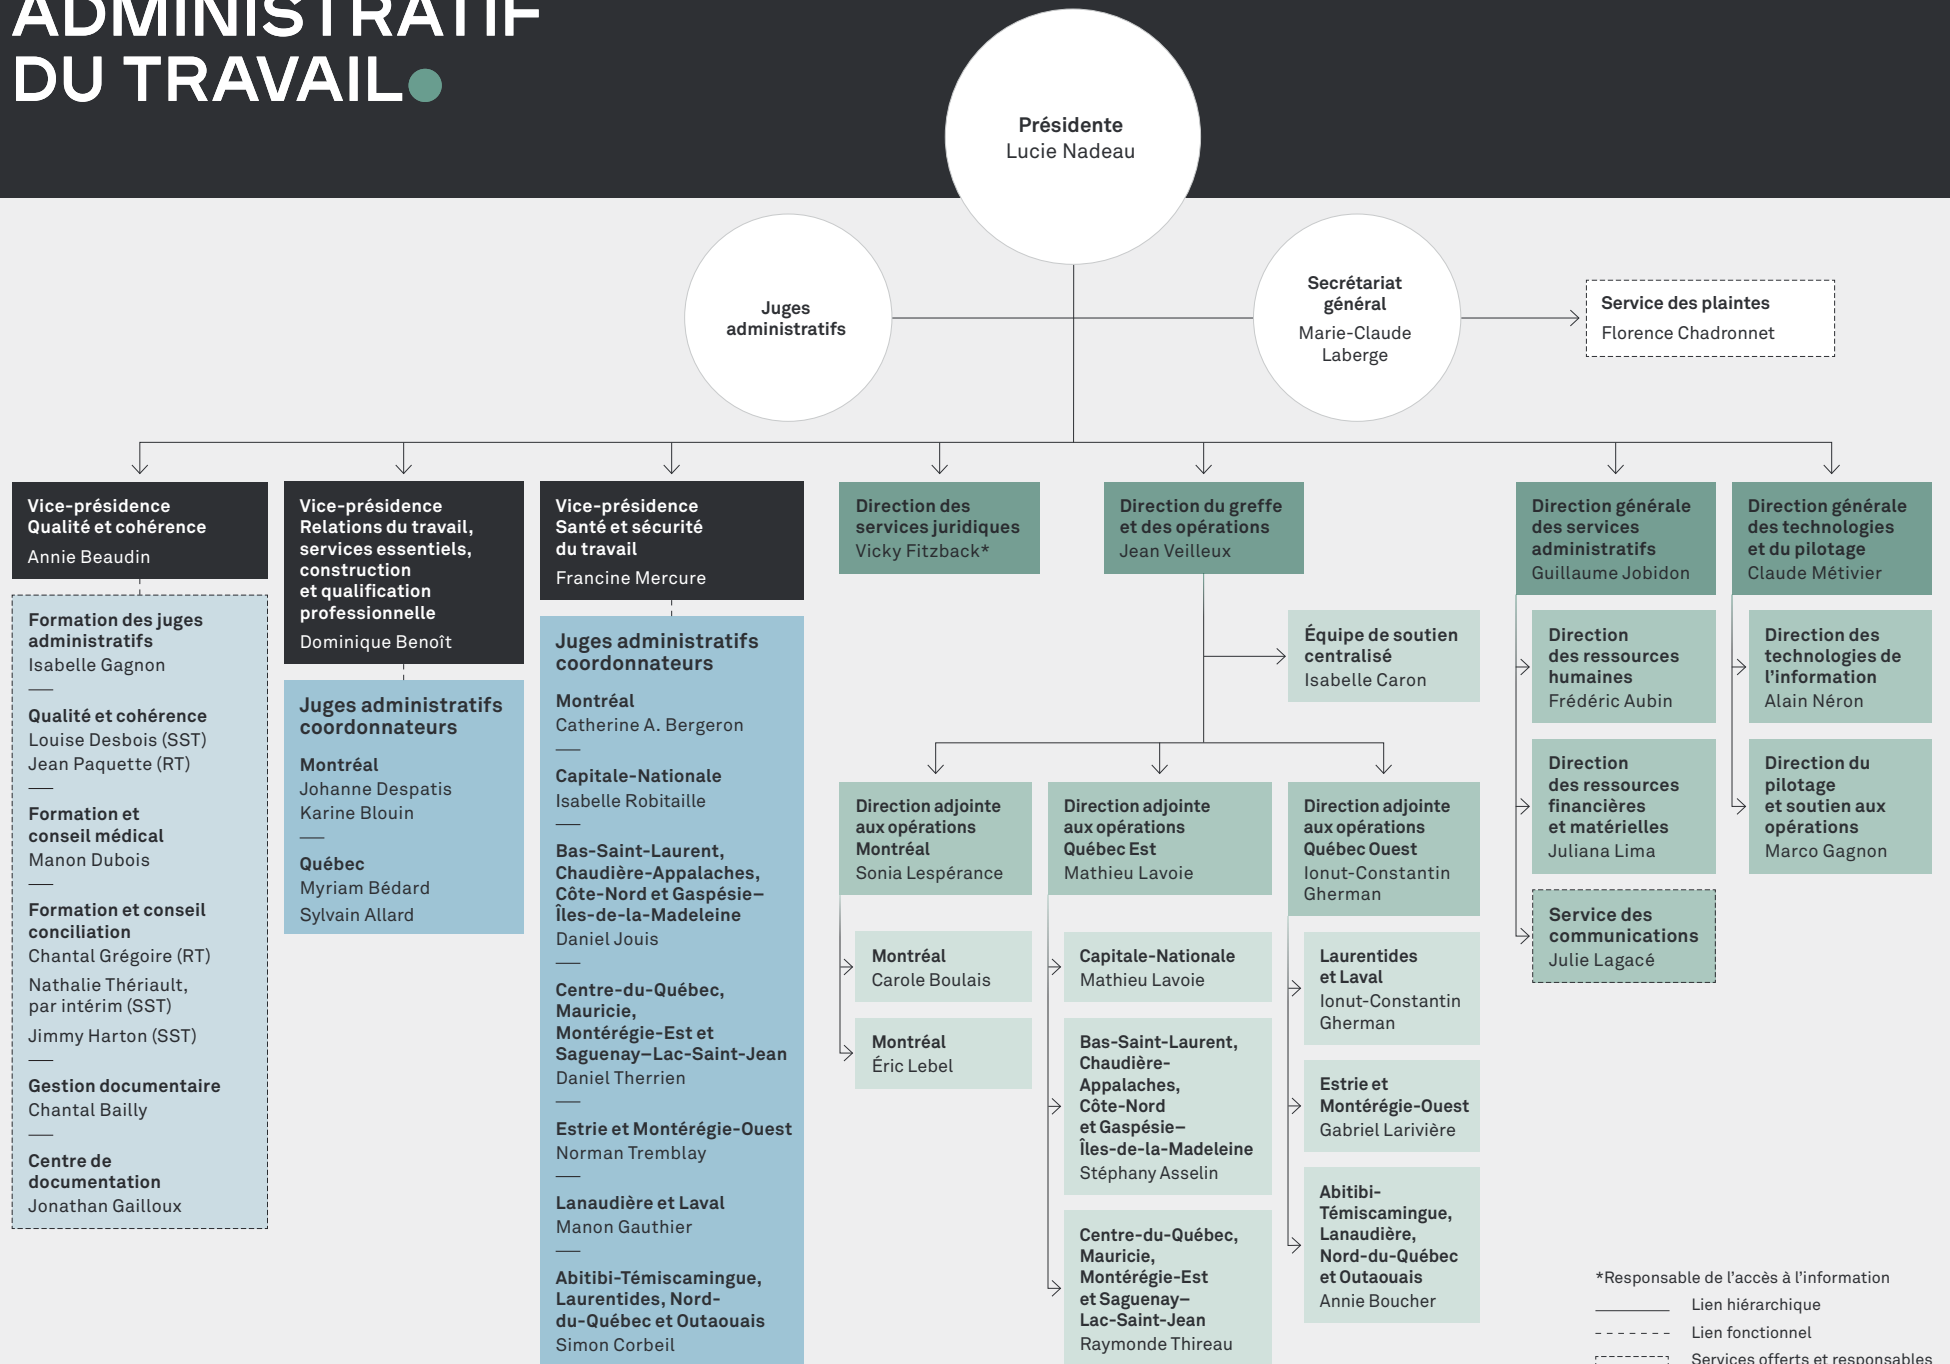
ADMINISTRATIF
DU TRAVAIL

Présidente
Lucie Nadeau

Juges administratifs

Secrétariat général
Marie-Claude Laberge

Service des plaintes
Florence Chadronnet

Vice-présidence Qualité et cohérence
Annie Beaudin

Formation des juges administratifs
Isabelle Gagnon

Qualité et cohérence
Louise Desbois (SST)
Jean Paquette (RT)

Formation et conseil médical
Manon Dubois

Formation et conseil conciliation
Chantal Grégoire (RT)
Nathalie Thériault, par intérim (SST)
Jimmy Harton (SST)

Gestion documentaire
Chantal Bailly

Centre de documentation
Jonathan Gailloux

Vice-présidence Relations du travail, services essentiels, construction et qualification professionnelle
Dominique Benoît

Juges administratifs coordonnateurs

Montréal
Johanne Despatis
Karine Blouin

Québec
Myriam Bédard
Sylvain Allard

Vice-présidence Santé et sécurité du travail
Francine Mercure

Juges administratifs coordonnateurs

Montréal
Catherine A. Bergeron

Capitale-Nationale
Isabelle Robitaille

Bas-Saint-Laurent, Chaudière-Appalaches, Côte-Nord et Gaspésie–Îles-de-la-Madeleine
Daniel Jouis

Centre-du-Québec, Mauricie, Montérégie-Est et Saguenay–Lac-Saint-Jean
Daniel Therrien

Estrie et Montérégie-Ouest
Norman Tremblay

Lanaudière et Laval
Manon Gauthier

Abitibi-Témiscamingue, Laurentides, Nord-du-Québec et Outaouais
Simon Corbeil

Direction des services juridiques
Vicky Fitzback*

Direction du greffe et des opérations
Jean Veilleux

Équipe de soutien centralisé
Isabelle Caron

Direction adjointe aux opérations Montréal
Sonia Lespérance

Montréal
Carole Boulais

Montréal
Éric Lebel

Direction adjointe aux opérations Québec Est
Mathieu Lavoie

Capitale-Nationale
Mathieu Lavoie

Bas-Saint-Laurent, Chaudière-Appalaches, Côte-Nord et Gaspésie–Îles-de-la-Madeleine
Stéphany Asselin

Centre-du-Québec, Mauricie, Montérégie-Est et Saguenay–Lac-Saint-Jean
Raymonde Thireau

Direction adjointe aux opérations Québec Ouest
Ionut-Constantin Gherman

Laurentides et Laval
Ionut-Constantin Gherman

Estrie et Montérégie-Ouest
Gabriel Larivière

Abitibi-Témiscamingue, Lanaudière, Nord-du-Québec et Outaouais
Annie Boucher

Direction générale des services administratifs
Guillaume Jobidon

Direction des ressources humaines
Frédéric Aubin

Direction des ressources financières et matérielles
Juliana Lima

Service des communications
Julie Lagacé

Direction générale des technologies et du pilotage
Claude Métivier

Direction des technologies de l'information
Alain Néron

Direction du pilotage et soutien aux opérations
Marco Gagnon

*Responsable de l'accès à l'information
Lien hiérarchique
Lien fonctionnel
Services offerts et responsables